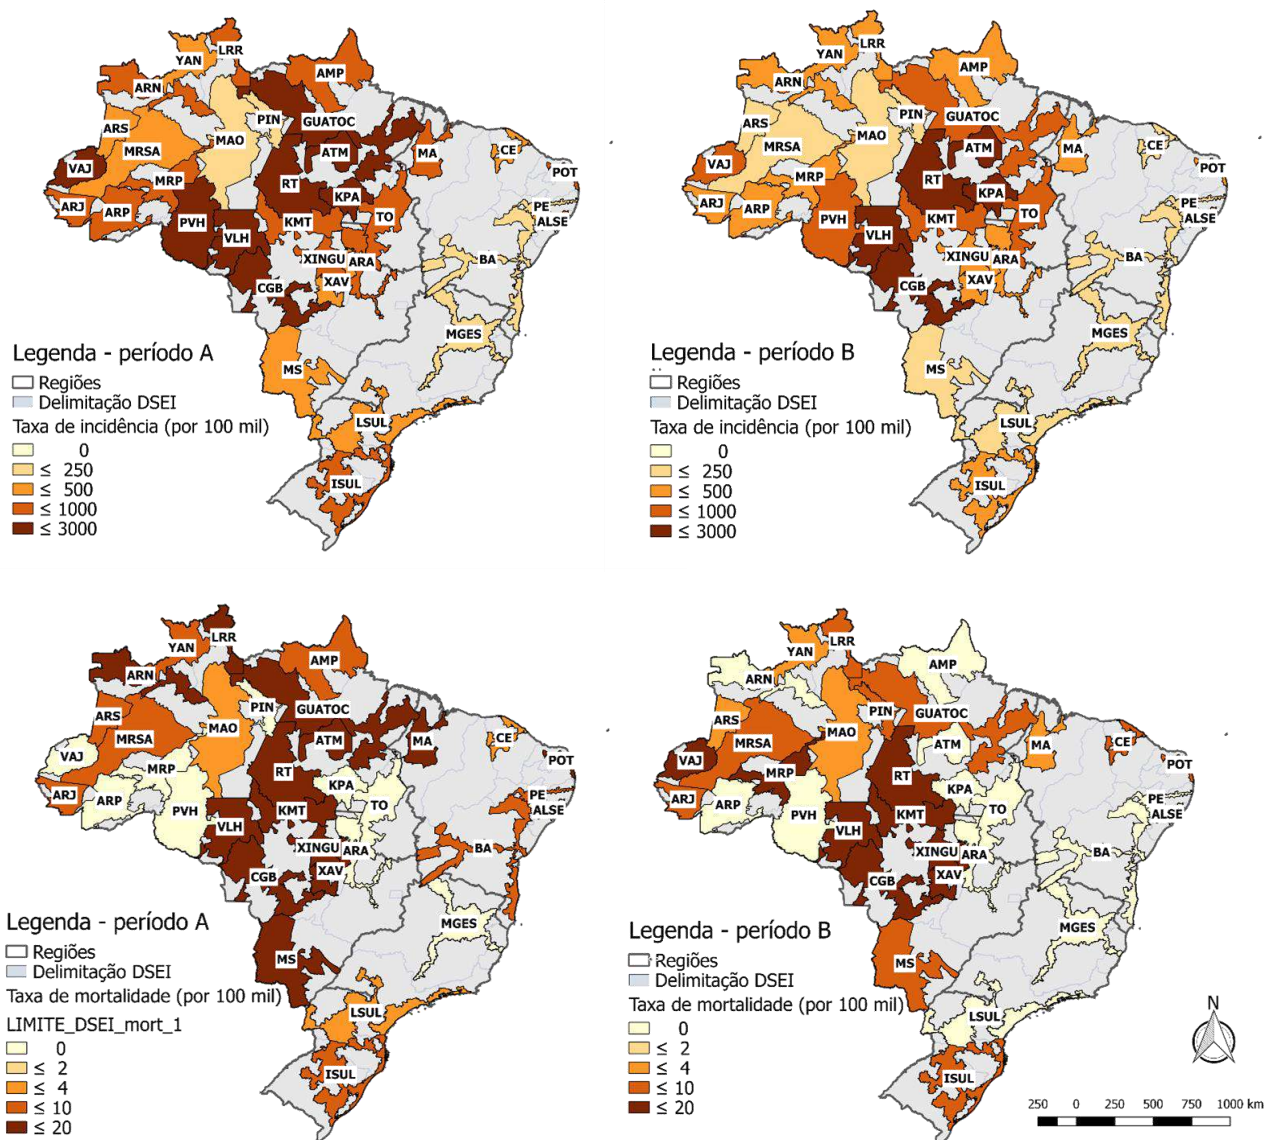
LRR
YAN
ARN
AMP
ARS
PIN
GUATOC
MRSA
MAO
VAJ
ATM
MA
CE
POT
MRP
RT
KPA
ARJ
ARP
PVH
KMT
TO
PE
ALSE
VLH
XINGU
ARA
BA
CGB
XAV
MGES
MS
LSUL
ISUL

Legenda - período A
Regiões
Delimitação DSEI
Taxa de incidência (por 100 mil)
0
≤ 250
≤ 500
≤ 1000
≤ 3000

LRR
YAN
ARN
AMP
ARS
PIN
GUATOC
MRSA
MAO
VAJ
ATM
MA
CE
POT
MRP
RT
KPA
ARJ
ARP
PVH
KMT
TO
PE
ALSE
VLH
XINGU
ARA
BA
CGB
XAV
MGES
MS
LSUL
ISUL

Legenda - período B
Regiões
Delimitação DSEI
Taxa de incidência (por 100 mil)
0
≤ 250
≤ 500
≤ 1000
≤ 3000

LRR
YAN
ARN
AMP
ARS
PIN
GUATOC
MRSA
MAO
VAJ
ATM
MA
CE
POT
MRP
RT
KPA
ARJ
ARP
PVH
KMT
TO
PE
ALSE
VLH
XINGU
ARA
BA
CGB
XAV
MGES
MS
LSUL
ISUL

Legenda - período A
Regiões
Delimitação DSEI
Taxa de mortalidade (por 100 mil)
LIMITE_DSEI_mort_1
0
≤ 2
≤ 4
≤ 10
≤ 20

LRR
YAN
ARN
AMP
ARS
PIN
GUATOC
MRSA
MAO
VAJ
ATM
MA
CE
POT
MRP
RT
KPA
ARJ
ARP
PVH
KMT
TO
PE
ALSE
VLH
XINGU
ARA
BA
CGB
XAV
MGES
MS
LSUL
ISUL

Legenda - período B
Regiões
Delimitação DSEI
Taxa de mortalidade (por 100 mil)
0
≤ 2
≤ 4
≤ 10
≤ 20

N
250 0 250 500 750 1000 km